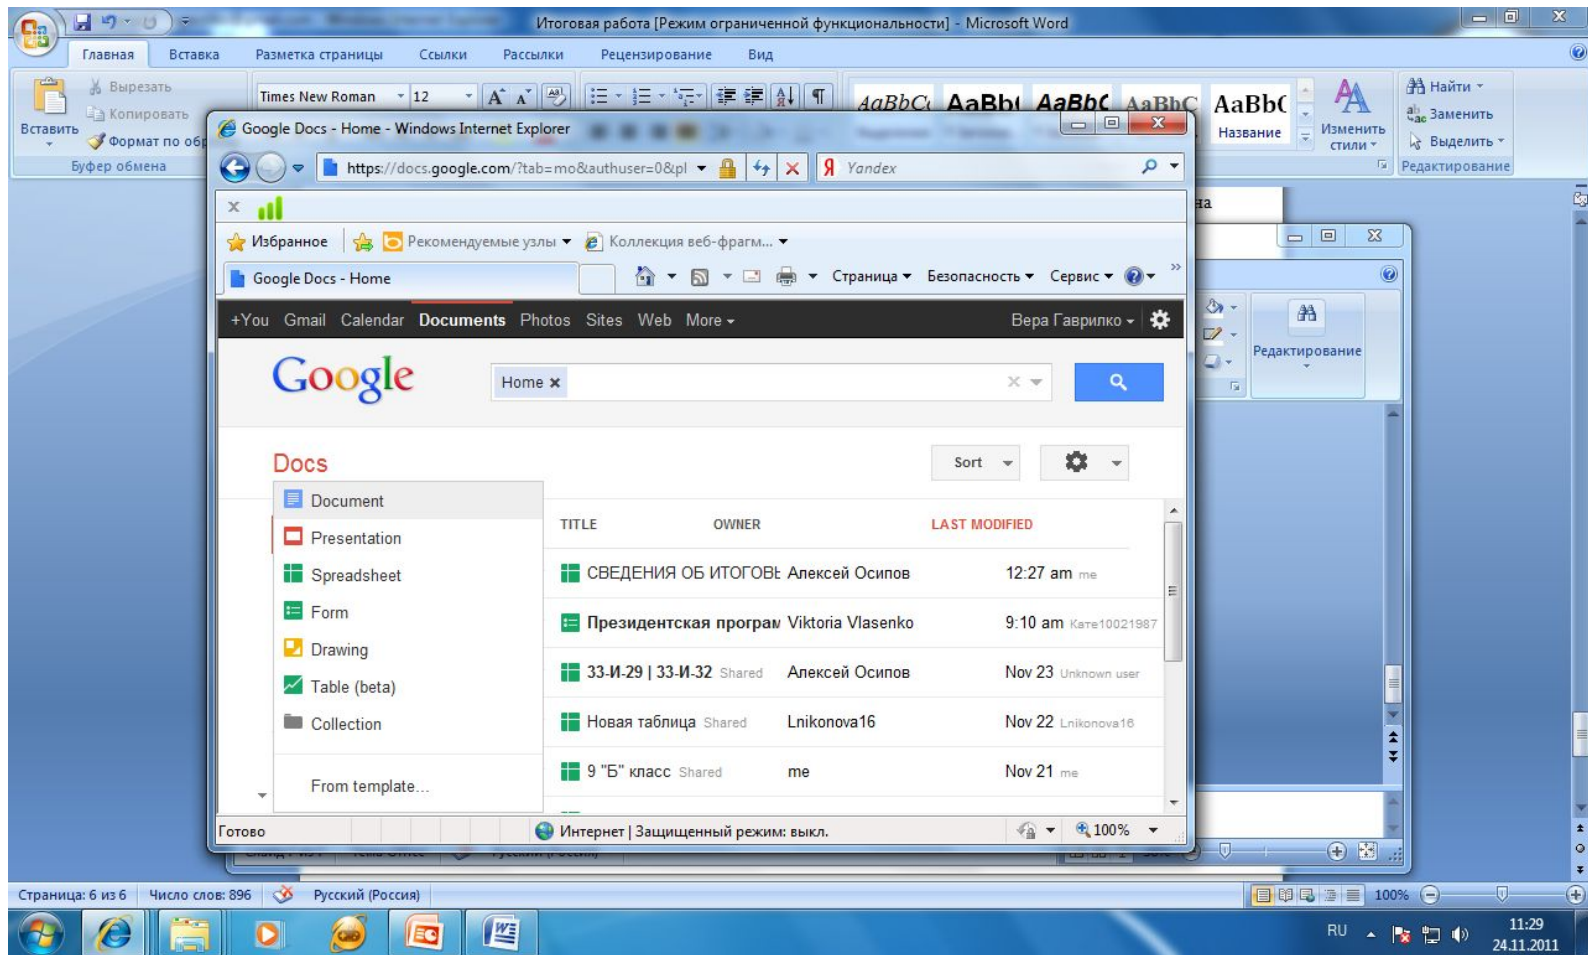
Итоговая работа [Режим ограниченной функциональности] - Microsoft Word

Главная Вставка Разметка страницы Ссылки Рассылки Рецензирование Вид

Вставить Вырезать Копировать Формат по об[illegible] Буфер обмена

Times New Roman 12

AaBbCc AaBb( AaBbC AaBbC AaBb( Название

Изменить стили

Найти Заменить Выделить Редактирование

Google Docs - Home - Windows Internet Explorer

https://docs.google.com/?tab=mo&authuser=0&pl

Yandex

Избранное Рекомендуемые узлы Коллекция веб-фрагм...

Google Docs - Home

Страница Безопасность Сервис

+You Gmail Calendar Documents Photos Sites Web More

Вера Гаврилко

Google

Home

Docs

Sort

Document
Presentation
Spreadsheet
Form
Drawing
Table (beta)
Collection
From template...

| TITLE | OWNER | LAST MODIFIED |
|---|---|---|
| СВЕДЕНИЯ ОБ ИТОГОВЕ | Алексей Осипов | 12:27 am me |
| Президентская програм | Viktoria Vlasenko | 9:10 am Катe10021987 |
| 33-И-29 \| 33-И-32 Shared | Алексей Осипов | Nov 23 Unknown user |
| Новая таблица Shared | Lnikonova16 | Nov 22 Lnikonova16 |
| 9 "Б" класс Shared | me | Nov 21 me |

Готово

Интернет | Защищенный режим: выкл.

100%

Редактирование

Страница: 6 из 6 Число слов: 896 Русский (Россия)

100%

RU

11:29
24.11.2011